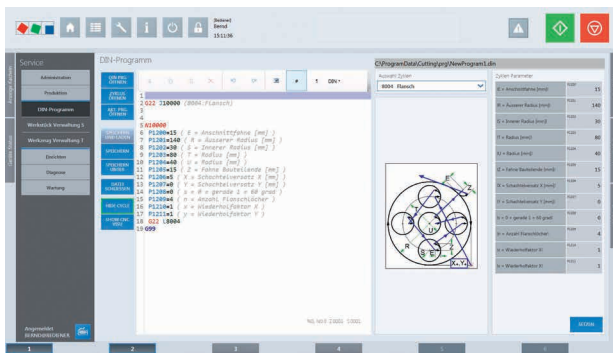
Bediener
Bernd
15:11:36

Service
Administration
Produktion
DIN-Programm
Werkstück Verwaltung X
Werkzeug Verwaltung Y
Zeichnen
Diagnose
Wartung

Angemeldet:
BERNDSBEDIENER

DIN-Programm

DIN-PRG ÖFFNEN
ZYKLUS ÖFFNEN
AKT. PRG ÖFFNEN
SPEICHERN UND LADEN
SPEICHERN
SPEICHERN UNTER
DATEI SCHLIESSEN
NEW CYCLE
SHOW ONLINE

DIN

1
2 G22 Z10000 (8004.Flansch)
3
4
5 N10000
6 P1200=15 ( E = Anschnittfahne [mm] )
7 P1201=140 ( R = Ausserer Radius [mm] )
8 P1202=30 ( S = Innerer Radius [mm] )
9 P1203=80 ( T = Radius [mm] )
10 P1204=40 ( U = Radius [mm] )
11 P1205=15 ( Z = Fahne Bauteilende [mm] )
12 P1206=5 ( X = Schachtelversatz X [mm] )
13 P1207=0 ( Y = Schachtelversatz Y [mm] )
14 P1208=0 ( b = 0 = gerade 1 = 60 grad )
15 P1209=4 ( n = Anzahl Flanschlöcher )
16 P1210=1 ( u = Wiederholfaktor X )
17 P1211=1 ( v = Wiederholfaktor Y )
18 G22 L8004
19 G99

C:\ProgramData\Cutting\prg\NewProgram1.din

Auswahl Zyklen
8004 Flansch

Zyklen Parameter
| | | |
|---|---|---|
| E = Anschnittfahne [mm] | P1200 | 15 |
| R = Ausserer Radius [mm] | P1201 | 140 |
| S = Innerer Radius [mm] | P1202 | 30 |
| T = Radius [mm] | P1203 | 80 |
| U = Radius [mm] | P1204 | 40 |
| Z = Fahne Bauteilende [mm] | P1205 | 15 |
| X = Schachtelversatz X [mm] | P1206 | 5 |
| Y = Schachtelversatz Y [mm] | P1207 | 0 |
| b = 0 = gerade 1 = 60 grad | P1208 | 0 |
| n = Anzahl Flanschlöcher | P1209 | 4 |
| u = Wiederholfaktor X | P1210 | 1 |
| v = Wiederholfaktor Y | P1211 | 1 |

SETZEN

1 2 3 4 5 6